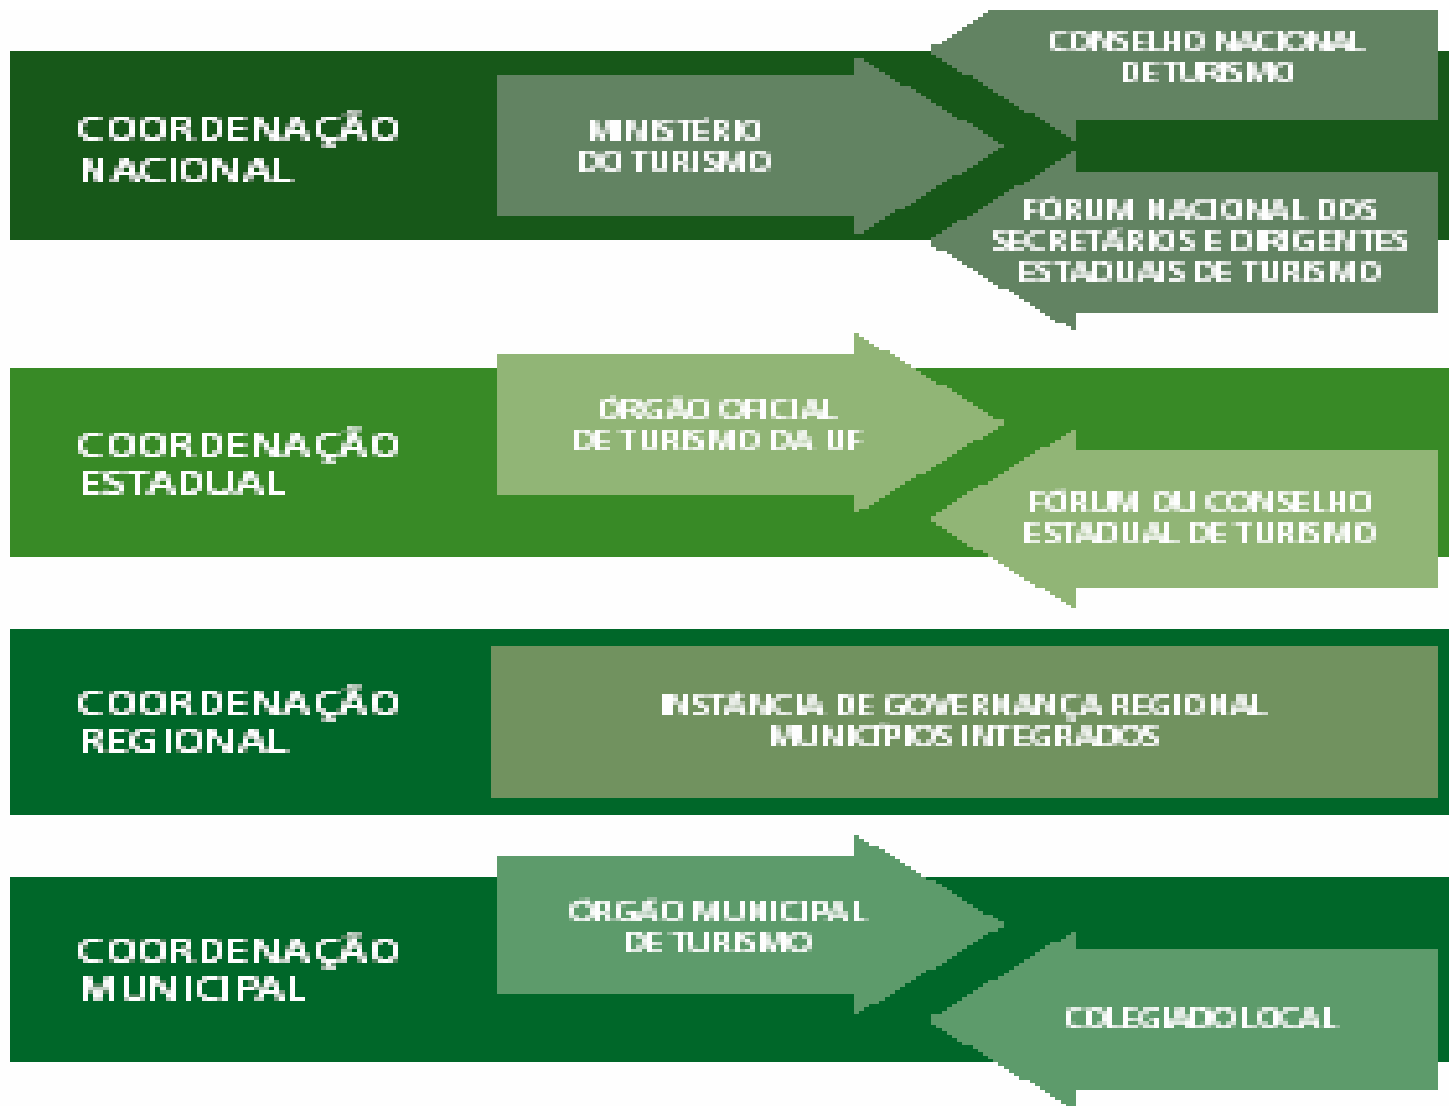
COORDENAÇÃO NACIONAL

MINISTÉRIO DO TURISMO

CONSELHO NACIONAL DE TURISMO

FÓRUM NACIONAL DOS SECRETÁRIOS E DIRIGENTES ESTADUAIS DE TURISMO

COORDENAÇÃO ESTADUAL

ÓRGÃO OFICIAL DE TURISMO DA UF

FÓRUM OU CONSELHO ESTADUAL DE TURISMO

COORDENAÇÃO REGIONAL

INSTÂNCIA DE GOVERNANÇA REGIONAL MUNICÍPIOS INTEGRADOS

COORDENAÇÃO MUNICIPAL

ÓRGÃO MUNICIPAL DE TURISMO

COLEGIADO LOCAL